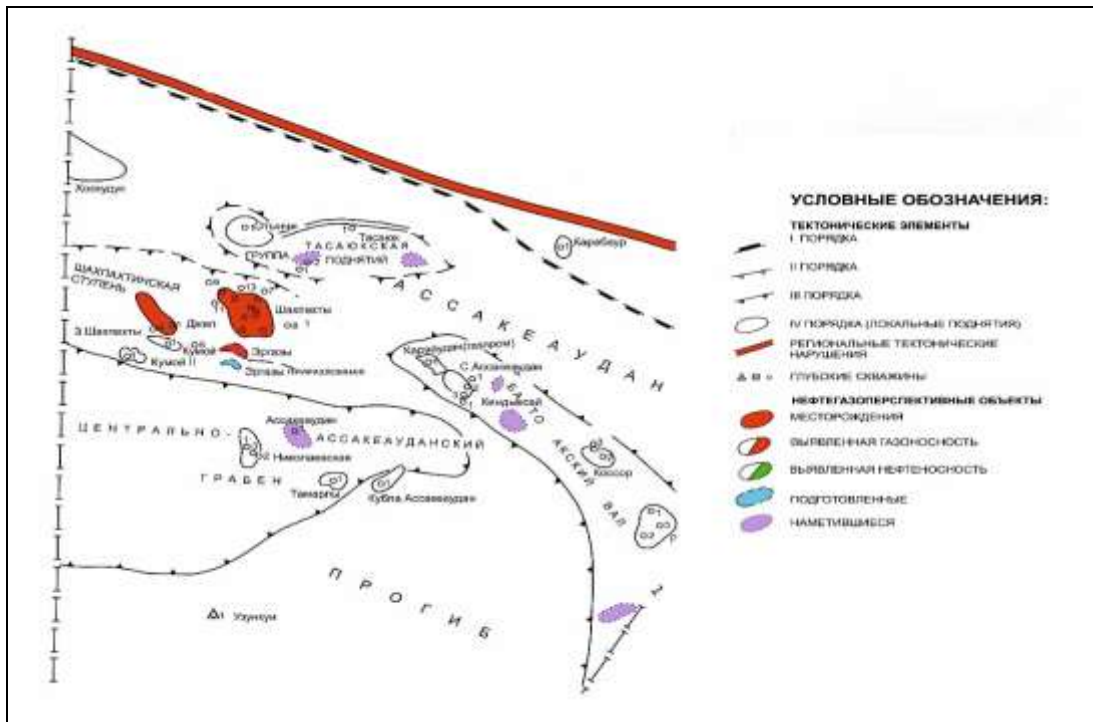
УСЛОВНЫЕ ОБОЗНАЧЕНИЯ:

ТЕКТОНИЧЕСКИЕ ЭЛЕМЕНТЫ
I ПОРЯДКА
II ПОРЯДКА
III ПОРЯДКА
IV ПОРЯДКА (ЛОКАЛЬНЫЕ ПОДНЯТИЯ)
РЕГИОНАЛЬНЫЕ ТЕКТОНИЧЕСКИЕ НАРУШЕНИЯ
ГЛУБОКИЕ СКВАЖИНЫ

НЕФТЕГАЗОПЕРСПЕКТИВНЫЕ ОБЪЕКТЫ
МЕСТОРОЖДЕНИЯ
ВЫЯВЛЕННАЯ ГАЗОНОСНОСТЬ
ВЫЯВЛЕННАЯ НЕФТЕНОСНОСТЬ
ПОДГОТОВЛЕННЫЕ
НАМЕТИВШИЕСЯ

Хоноуун
ГРУППА ТАСАЮКСКАЯ ПОДНЯТИЙ
Тасаюк
Карабаур
ШАХПАХТИНСКАЯ СТУПЕНЬ
Шахпахты
Диял
З.Шахпахты
Кумсой
Кумсой II
Эргазы
Эргазы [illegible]
АССАКЕАУДАН
Карашахдан(газпром)
С.Ассакеаудан
Киндыксай
ЦЕНТРАЛЬНО-АССАКЕАУДАНСКИЙ ГРАБЕН
Ассакеаудан
Николаевская
Тамарлы
Кубла Ассакеаудан
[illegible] АКСКИЙ ВАЛ
Косоор
ПРОГИБ
Узункуи